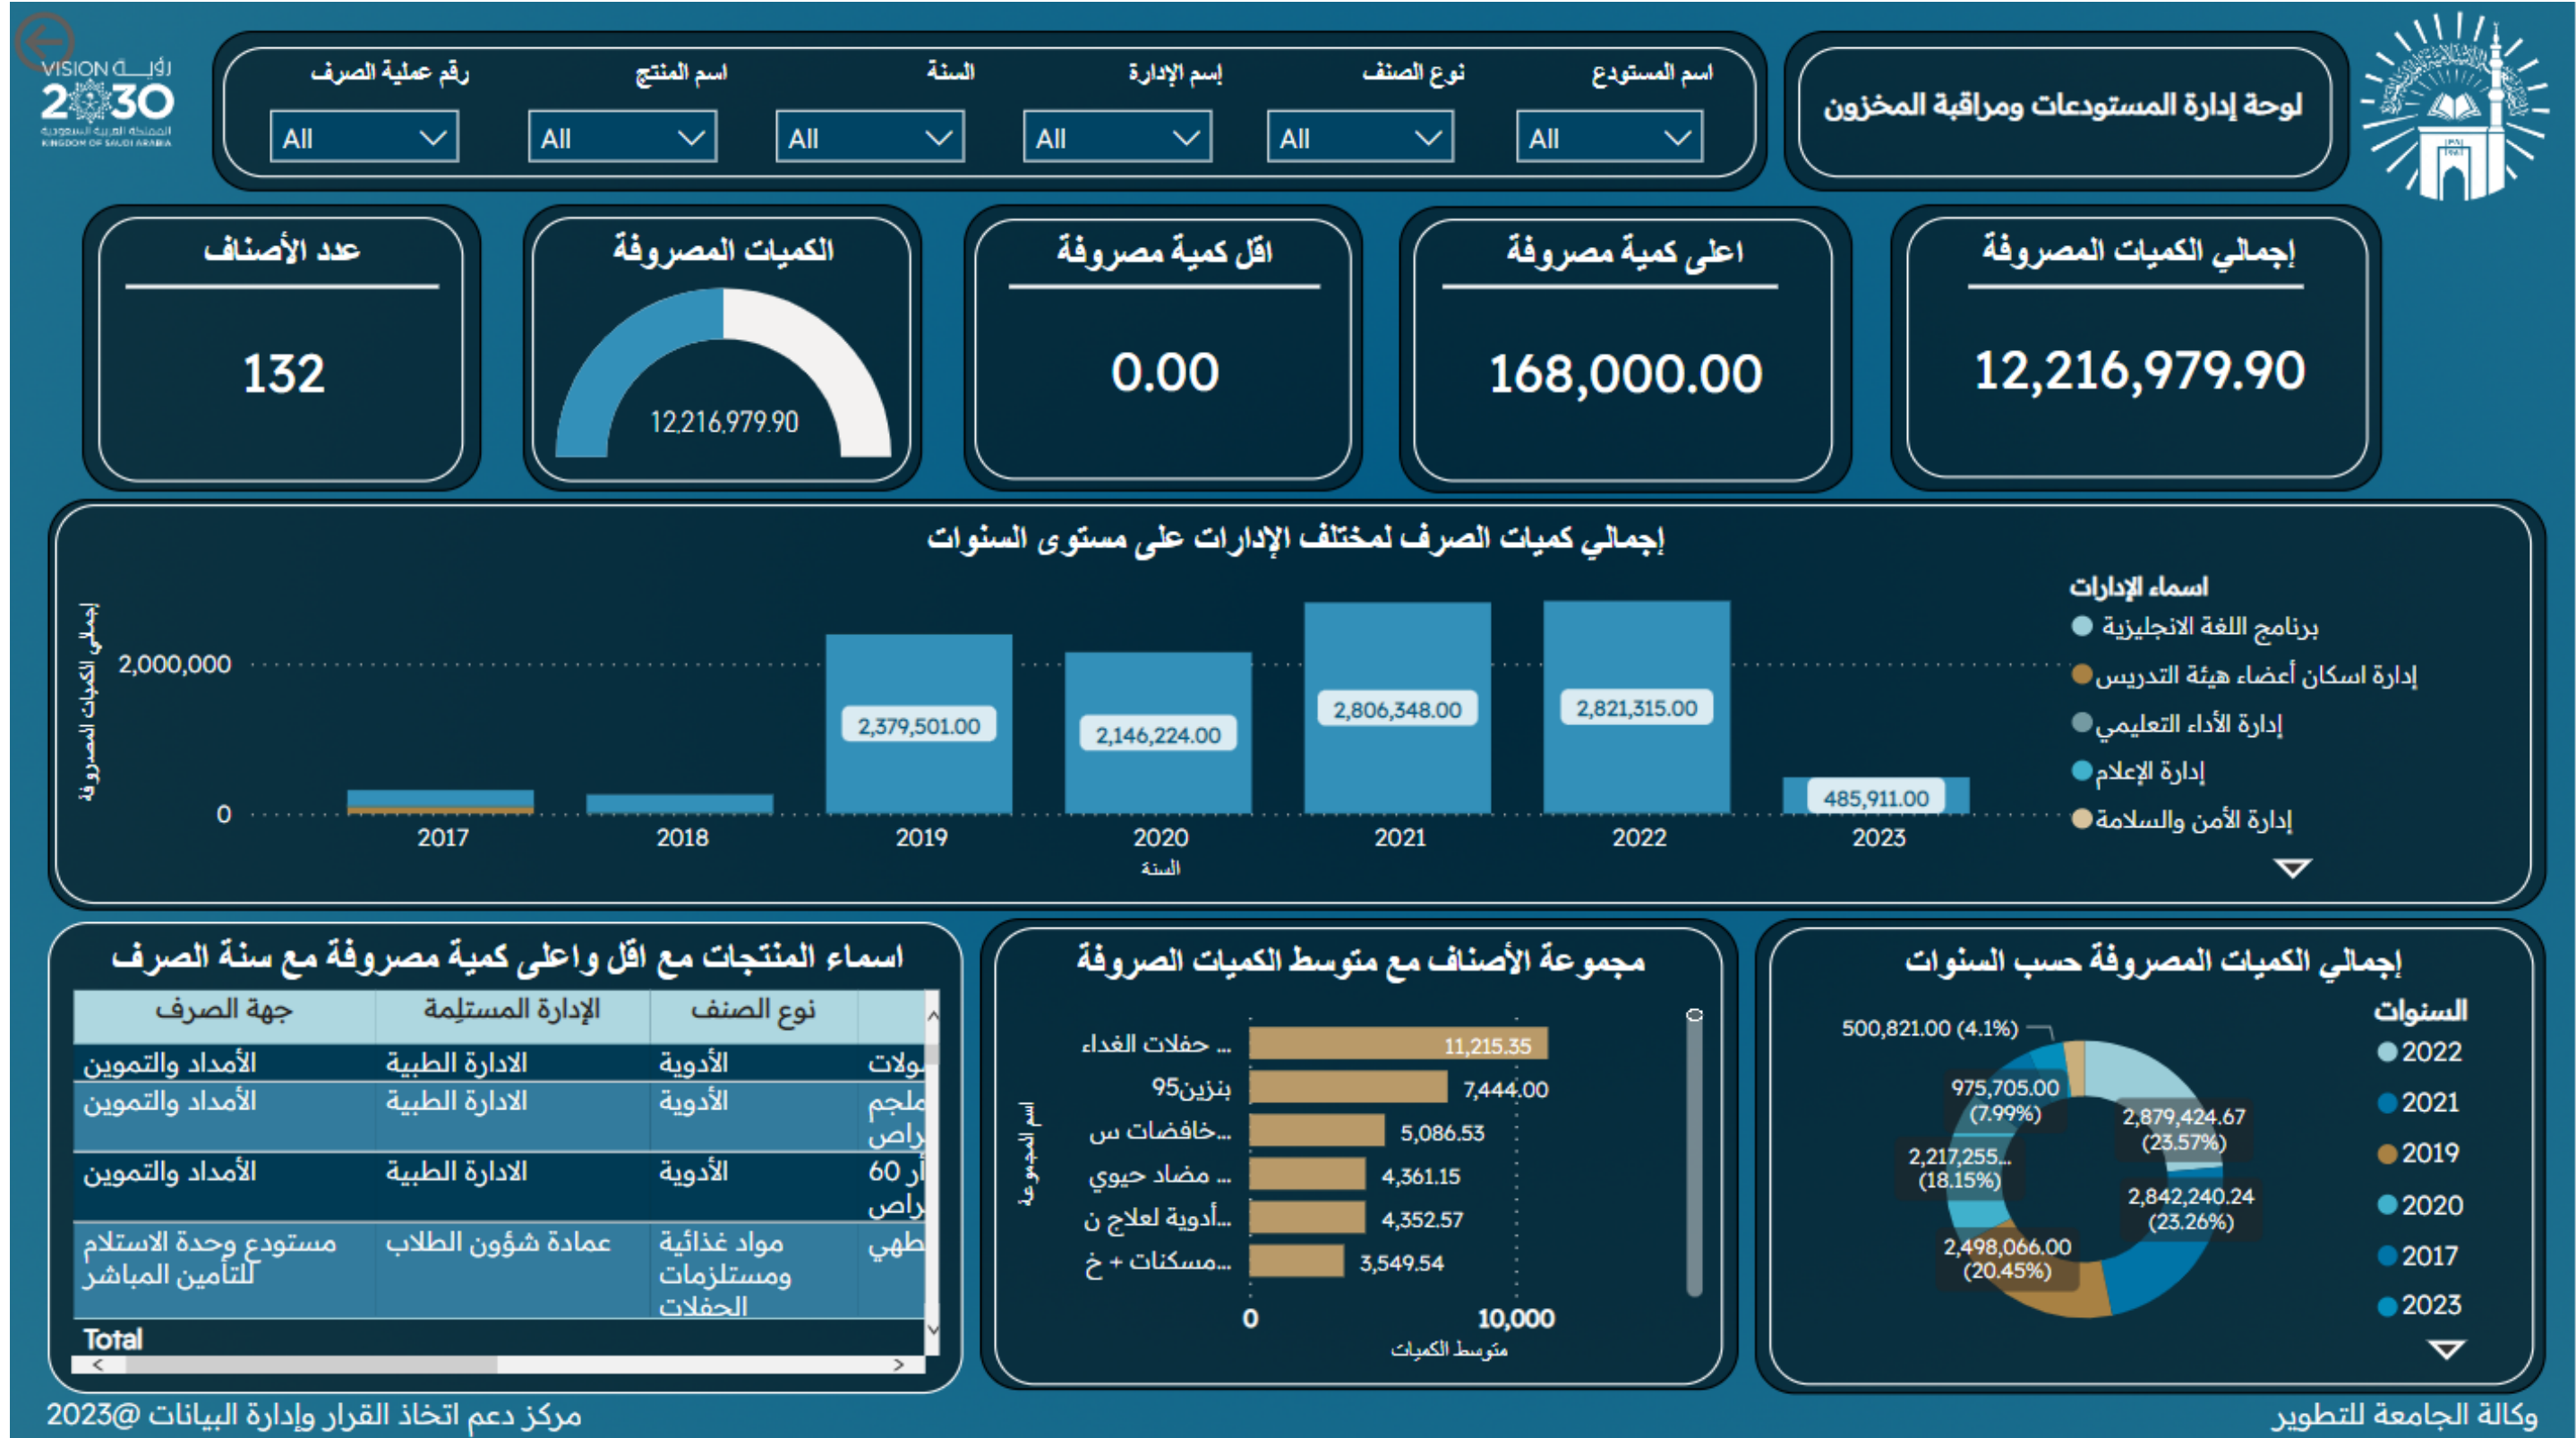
VISION رؤيـة 2030 المملكة العربية السعودية KINGDOM OF SAUDI ARABIA

لوحة إدارة المستودعات ومراقبة المخزون

اسم المستودع
All
نوع الصنف
All
إسم الإدارة
All
السنة
All
اسم المنتج
All
رقم عملية الصرف
All

إجمالي الكميات المصروفة
12,216,979.90

اعلى كمية مصروفة
168,000.00

اقل كمية مصروفة
0.00

الكميات المصروفة
12,216,979.90

عدد الأصناف
132

إجمالي كميات الصرف لمختلف الإدارات على مستوى السنوات

إجمالي الكميات المصروفة
2,000,000
0
2,379,501.00
2,146,224.00
2,806,348.00
2,821,315.00
485,911.00
2017
2018
2019
2020
2021
2022
2023
السنة

اسماء الإدارات
برنامج اللغة الانجليزية
إدارة اسكان أعضاء هيئة التدريس
إدارة الأداء التعليمي
إدارة الإعلام
إدارة الأمن والسلامة

اسماء المنتجات مع اقل واعلى كمية مصروفة مع سنة الصرف

| | نوع الصنف | الإدارة المستلِمة | جهة الصرف |
|---|---|---|---|
| ولات | الأدوية | الادارة الطبية | الأمداد والتموين |
| ملجم راص | الأدوية | الادارة الطبية | الأمداد والتموين |
| 60 أر راص | الأدوية | الادارة الطبية | الأمداد والتموين |
| لطهي | مواد غذائية ومستلزمات الحفلات | عمادة شؤون الطلاب | مستودع وحدة الاستلام للتأمين المباشر |
| Total | | | |

مجموعة الأصناف مع متوسط الكميات الصروفة

اسم المجموعة
... حفلات الغذاء 11,215.35
بنزين95 7,444.00
خافضات س... 5,086.53
... مضاد حيوي 4,361.15
أدوية لعلاج ن... 4,352.57
مسكنات + خ... 3,549.54
0
10,000
متوسط الكميات

إجمالي الكميات المصروفة حسب السنوات

500,821.00 (4.1%)
975,705.00 (7.99%)
2,879,424.67 (23.57%)
2,217,255... (18.15%)
2,842,240.24 (23.26%)
2,498,066.00 (20.45%)

السنوات
2022
2021
2019
2020
2017
2023

مركز دعم اتخاذ القرار وإدارة البيانات @2023
وكالة الجامعة للتطوير